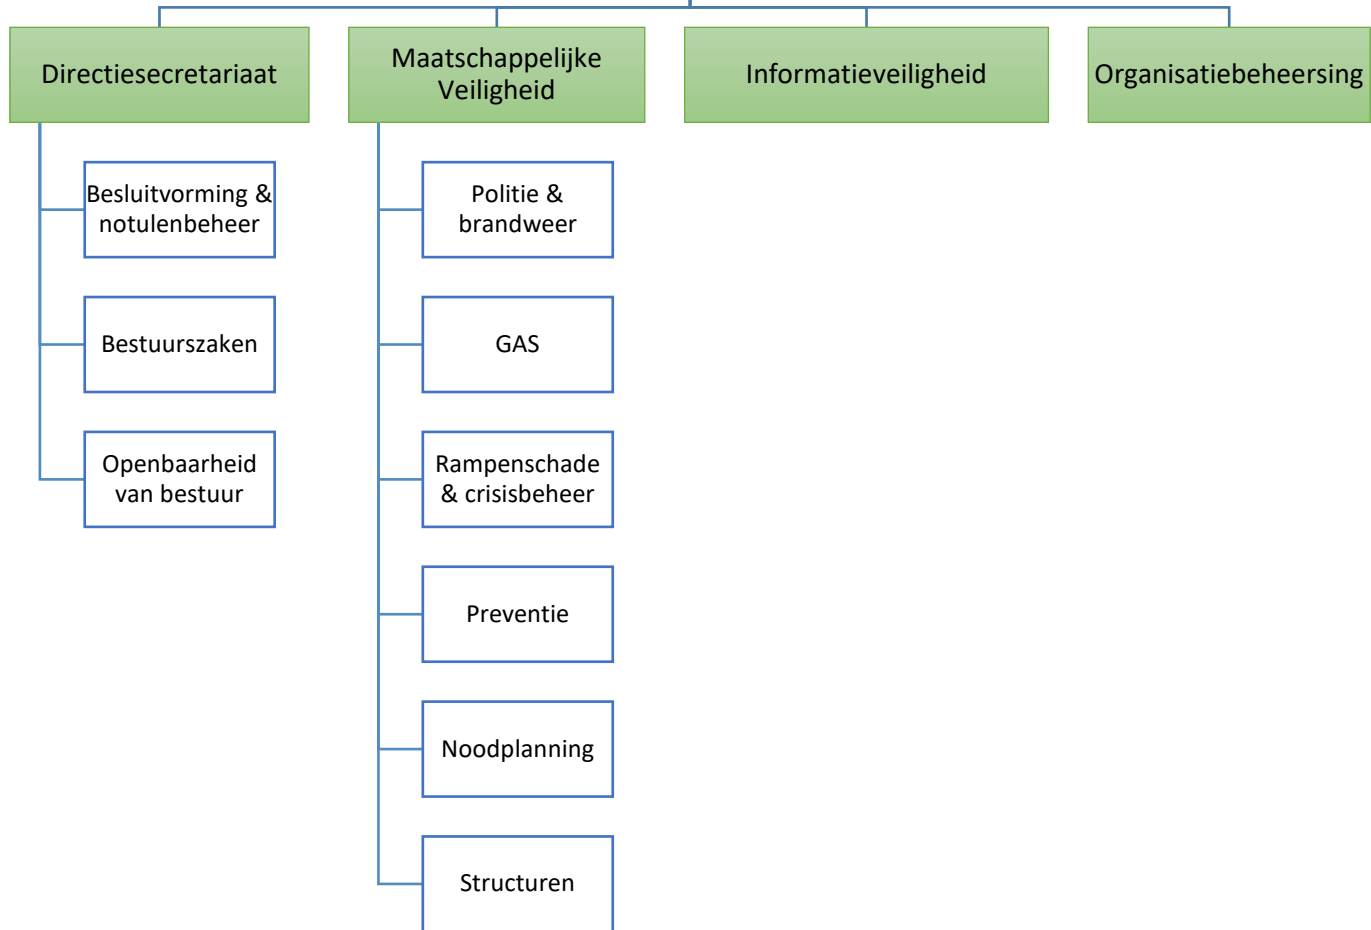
Directiesecretariaat

Maatschappelijke Veiligheid

Informatieveiligheid

Organisatiebeheersing

Besluitvorming & notulenbeheer

Bestuurszaken

Openbaarheid van bestuur

Politie & brandweer

GAS

Rampenschade & crisisbeheer

Preventie

Noodplanning

Structuren